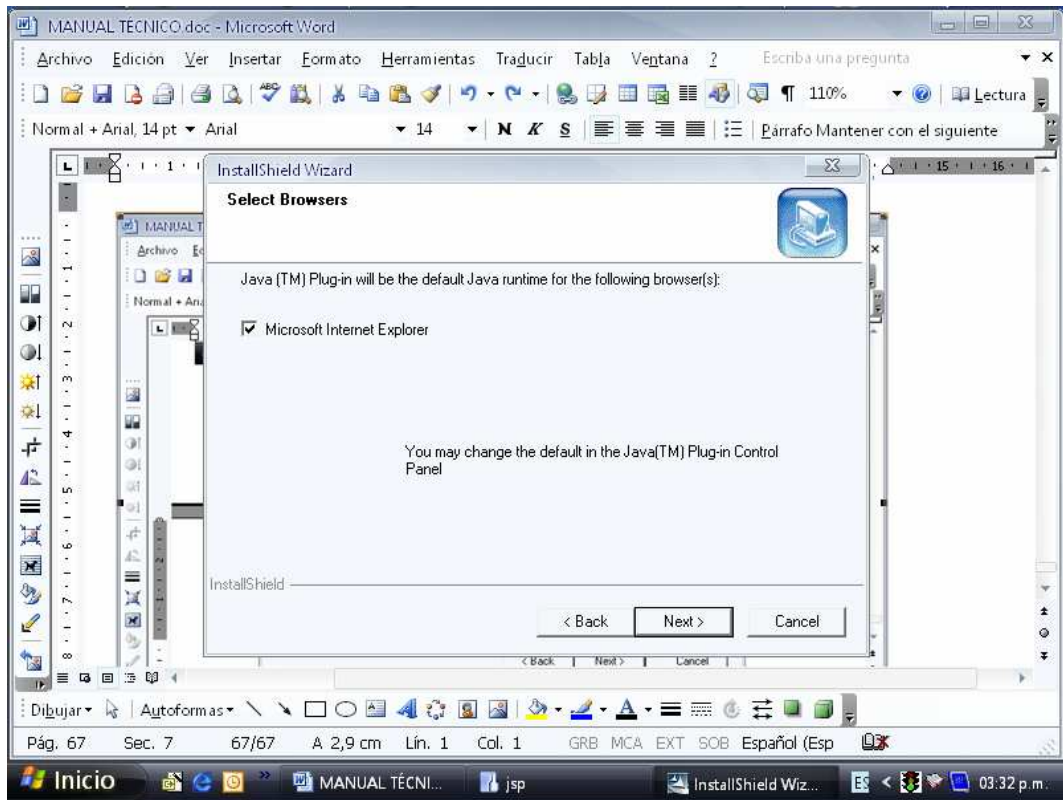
MANUAL TECNICO.doc - Microsoft Word

Archivo Edición Ver Insertar Formato Herramientas Traducir Tabla Ventana ? Escriba una pregunta

110% Lectura

Normal + Arial, 14 pt Arial 14 N K S Párrafo Mantener con el siguiente

InstallShield Wizard

Select Browsers

Java (TM) Plug-in will be the default Java runtime for the following browser(s):

Microsoft Internet Explorer

You may change the default in the Java(TM) Plug-in Control Panel

InstallShield

< Back Next > Cancel

MANUAL T

Archivo E

Normal + Ari

< Back Next > Cancel

Dibujar Autoformas

Pág. 67 Sec. 7 67/67 A 2,9 cm Lín. 1 Col. 1 GRB MCA EXT SOB Español (Esp

Inicio MANUAL TÉCNI... jsp InstallShield Wiz... ES 03:32 p.m.